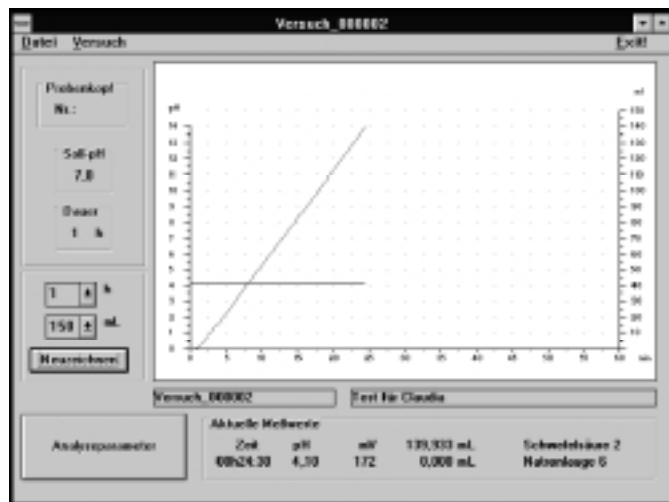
Versuch_000002

Datei Versuch Exit!

Probenkopf
Nr.:

Soll-pH
7,0

Dauer
1 h

1 h
150 mL

Neuzeichnen

pH
14
13
12
11
10
9
8
7
6
5
4
3
2
1
0

mL
150
140
130
120
110
100
90
80
70
60
50
40
30
20
10
0

0 5 10 15 20 25 30 35 40 45 50 55 60 min

Versuch_000002

Test für Claudia

Analyseparameter

Aktuelle Meßwerte

| Zeit | pH | mV | 139,933 mL | Schwefelsäure 2 |
|---|---|---|---|---|
| 00h24:30 | 4,30 | 172 | 0,000 mL | Natronlauge 6 |